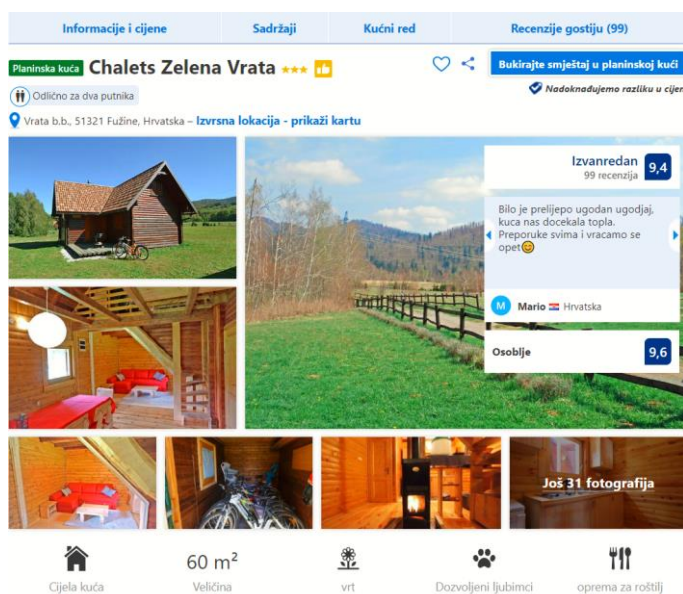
Informacije i cijene | Sadržaji | Kućni red | Recenzije gostiju (99)

Planinska kuća Chalets Zelena Vrata ★★★ 👍

Bukirajte smještaj u planinskoj kući

Odlično za dva putnika

Nadoknađujemo razliku u cijen

Vrata b.b., 51321 Fužine, Hrvatska – Izvrsna lokacija - prikaži kartu

Izvanredan
99 recenzija
9,4

Bilo je prelijepo ugodan ugodjaj, kuca nas docekala topla. Preporuke svima i vracamo se opet😊

M Mario Hrvatska

Osoblje 9,6

Još 31 fotografija

Cijela kuća
60 m²
Veličina
vrt
Dozvoljeni ljubimci
oprema za roštilj